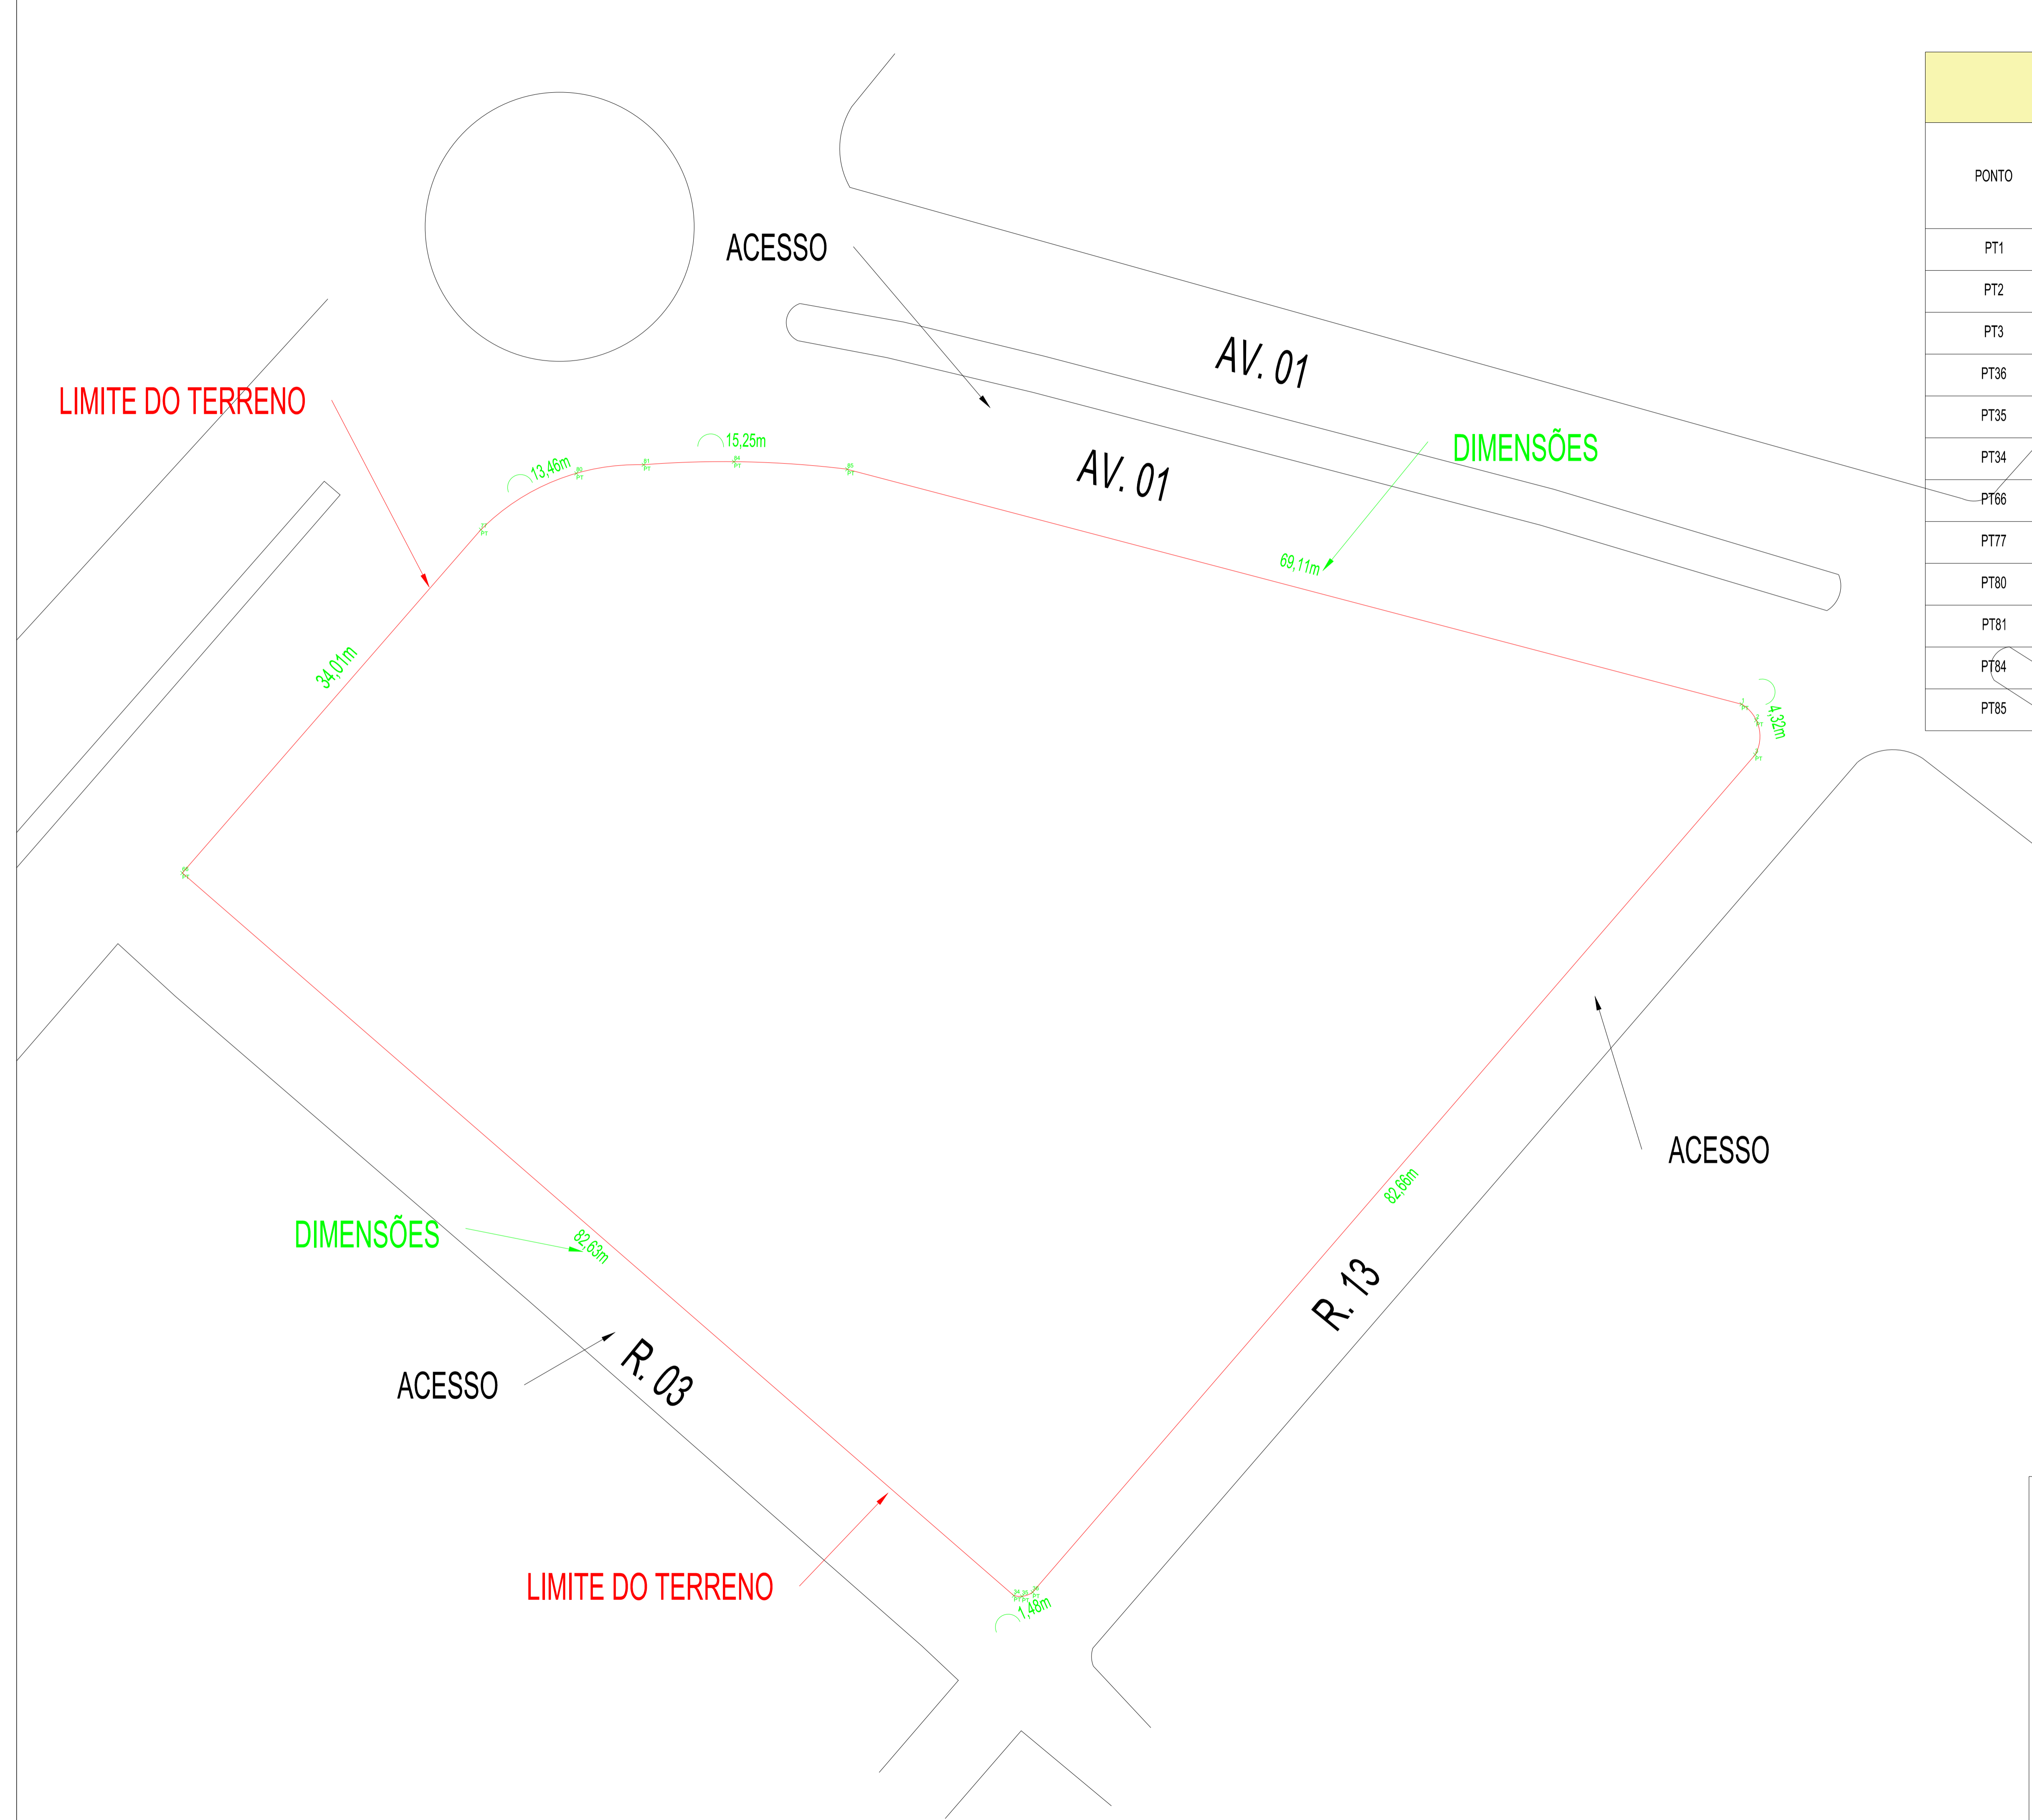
ACESSO

AV. 01

AV. 01

LIMITE DO TERRENO

DIMENSÕES

15,25m

13,46m

69,11m

34,01m

4,32m

82,66m

ACESSO

DIMENSÕES

82,63m

R. 13

ACESSO

R. 03

LIMITE DO TERRENO

1,48m

| PONTO |
|---|
| PT1 |
| PT2 |
| PT3 |
| PT36 |
| PT35 |
| PT34 |
| PT66 |
| PT77 |
| PT80 |
| PT81 |
| PT84 |
| PT85 |